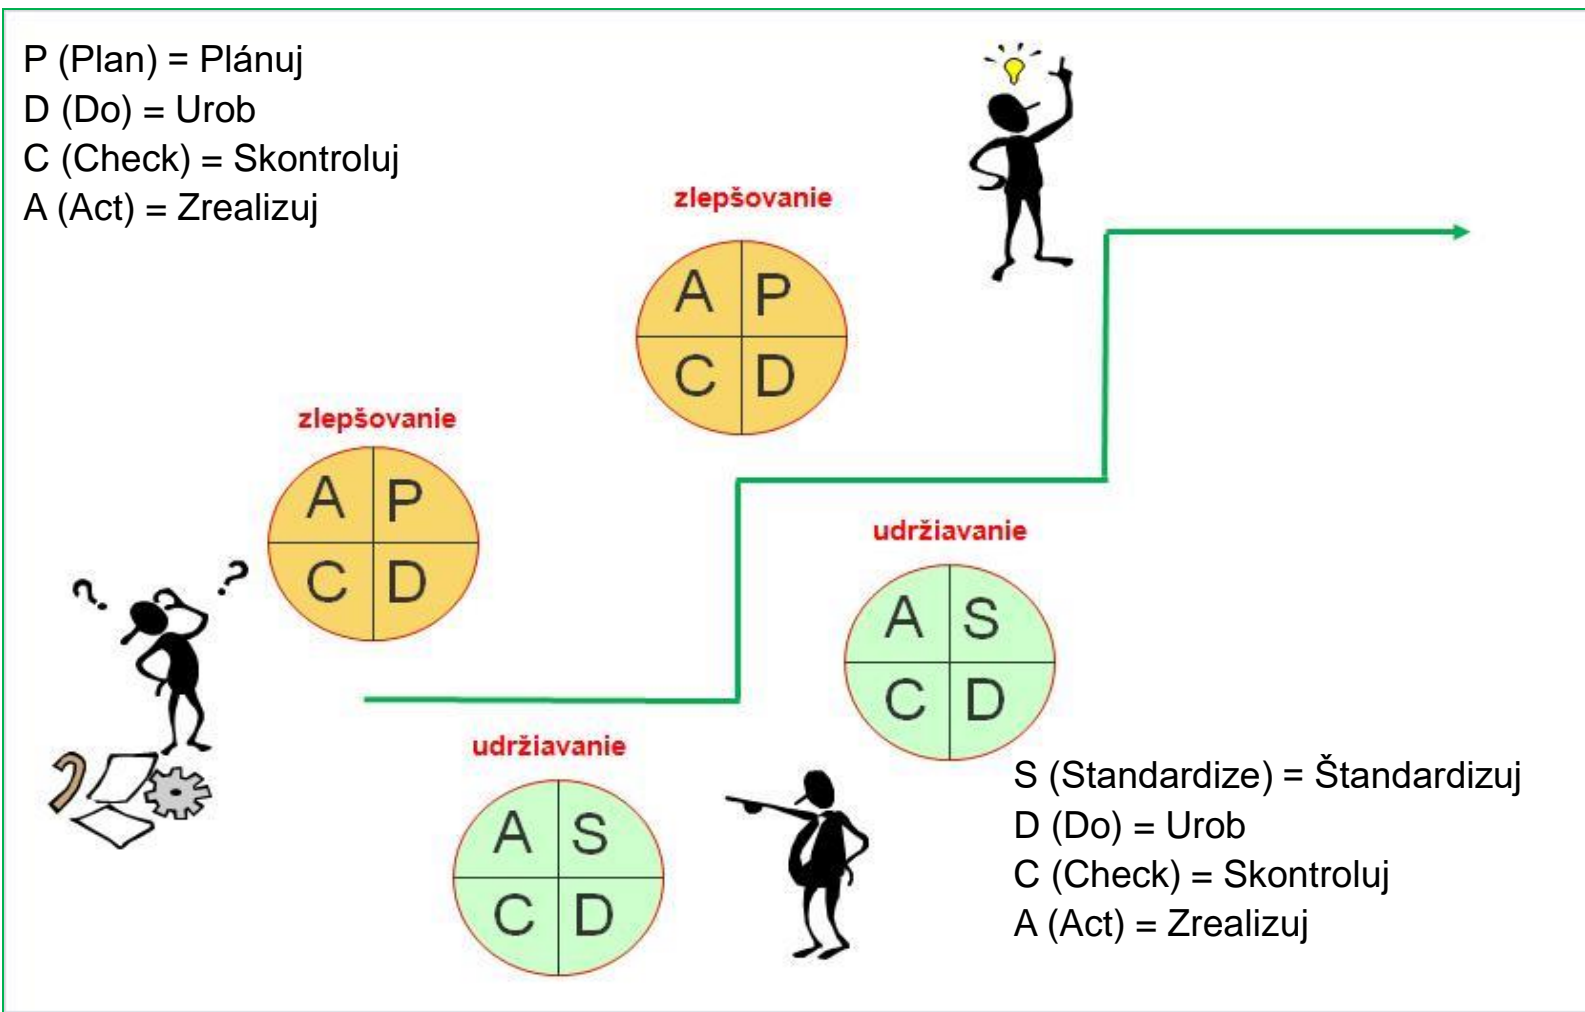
P (Plan) = Plánuj
D (Do) = Urob
C (Check) = Skontroluj
A (Act) = Zrealizuj

zlepšovanie

A P
C D

zlepšovanie

A P
C D

udržiavanie

A S
C D

udržiavanie

A S
C D

S (Standardize) = Štandardizuj
D (Do) = Urob
C (Check) = Skontroluj
A (Act) = Zrealizuj